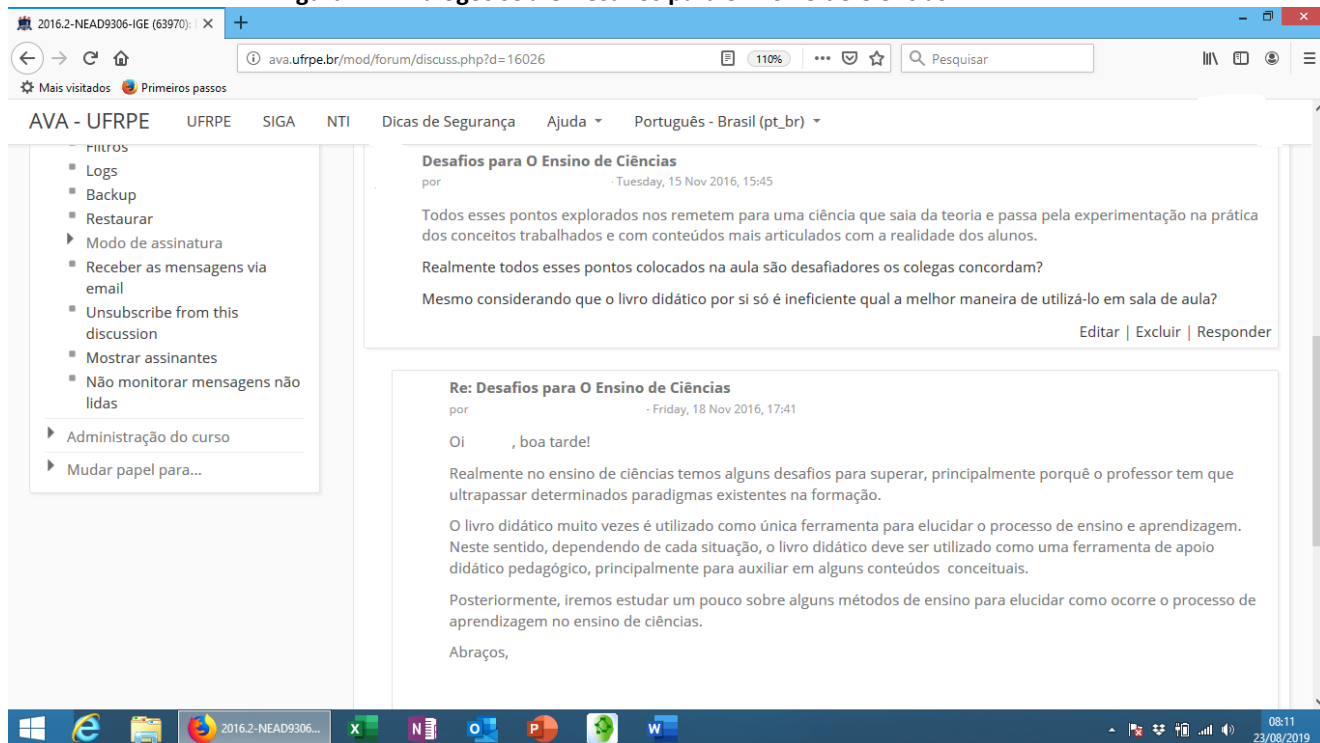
2016.2-NEAD9306-IGE (63970): ×

ava.ufrpe.br/mod/forum/discuss.php?d=16026 110% Pesquisar

Mais visitados Primeiros passos

AVA - UFRPE UFRPE SIGA NTI Dicas de Segurança Ajuda Português - Brasil (pt_br)

Filtros
Logs
Backup
Restaurar
Modo de assinatura
Receber as mensagens via email
Unsubscribe from this discussion
Mostrar assinantes
Não monitorar mensagens não lidas
Administração do curso
Mudar papel para...

Desafios para O Ensino de Ciências
por - Tuesday, 15 Nov 2016, 15:45

Todos esses pontos explorados nos remetem para uma ciência que saia da teoria e passa pela experimentação na prática dos conceitos trabalhados e com conteúdos mais articulados com a realidade dos alunos.

Realmente todos esses pontos colocados na aula são desafiadores os colegas concordam?

Mesmo considerando que o livro didático por si só é ineficiente qual a melhor maneira de utilizá-lo em sala de aula?

Editar | Excluir | Responder

Re: Desafios para O Ensino de Ciências
por - Friday, 18 Nov 2016, 17:41

Oi , boa tarde!

Realmente no ensino de ciências temos alguns desafios para superar, principalmente porquê o professor tem que ultrapassar determinados paradigmas existentes na formação.

O livro didático muito vezes é utilizado como única ferramenta para elucidar o processo de ensino e aprendizagem. Neste sentido, dependendo de cada situação, o livro didático deve ser utilizado como uma ferramenta de apoio didático pedagógico, principalmente para auxiliar em alguns conteúdos conceituais.

Posteriormente, iremos estudar um pouco sobre alguns métodos de ensino para elucidar como ocorre o processo de aprendizagem no ensino de ciências.

Abraços,

2016.2-NEAD9306...

08:11
23/08/2019